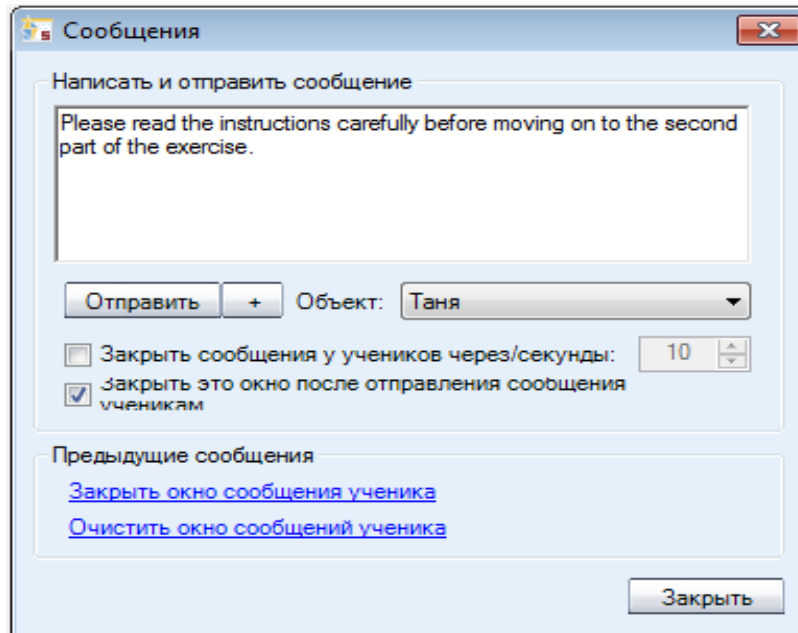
Сообщения

Написать и отправить сообщение

Please read the instructions carefully before moving on to the second part of the exercise.

Отправить | + | Объект: Таня

Закрыть сообщения у учеников через/секунды: 10

Закрыть это окно после отправления сообщения ученикам

Предыдущие сообщения

Закрыть окно сообщения ученика

Очистить окно сообщений ученика

Закрыть